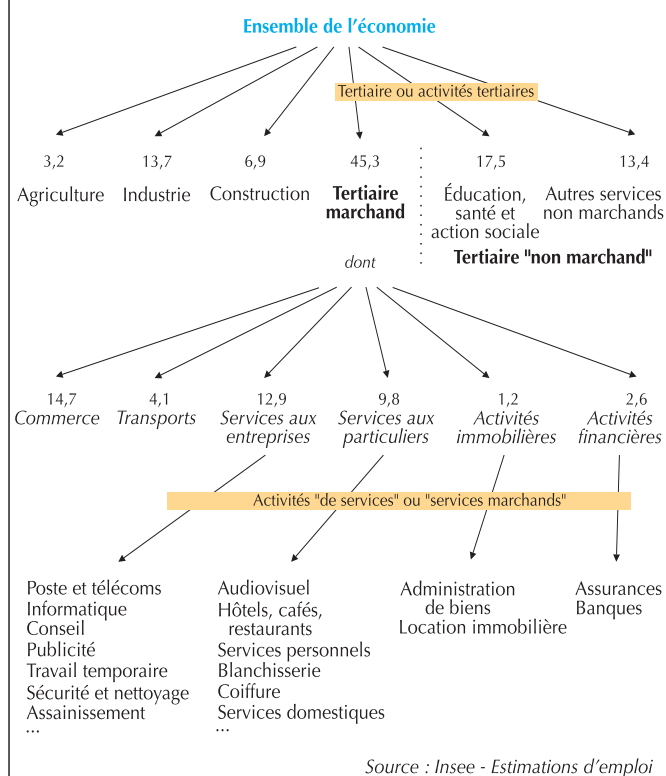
Ensemble de l'économie

Tertiaire ou activités tertiaires

3,2
Agriculture

13,7
Industrie

6,9
Construction

45,3
**Tertiaire marchand**

17,5
Éducation, santé et action sociale

13,4
Autres services non marchands

**Tertiaire "non marchand"**

*dont*

14,7
*Commerce*

4,1
*Transports*

12,9
*Services aux entreprises*

9,8
*Services aux particuliers*

1,2
*Activités immobilières*

2,6
*Activités financières*

Activités "de services" ou "services marchands"

Poste et télécoms
Informatique
Conseil
Publicité
Travail temporaire
Sécurité et nettoyage
Assainissement
...

Audiovisuel
Hôtels, cafés, restaurants
Services personnels
Blanchisserie
Coiffure
Services domestiques
...

Administration de biens
Location immobilière

Assurances
Banques

*Source : Insee - Estimations d'emploi*